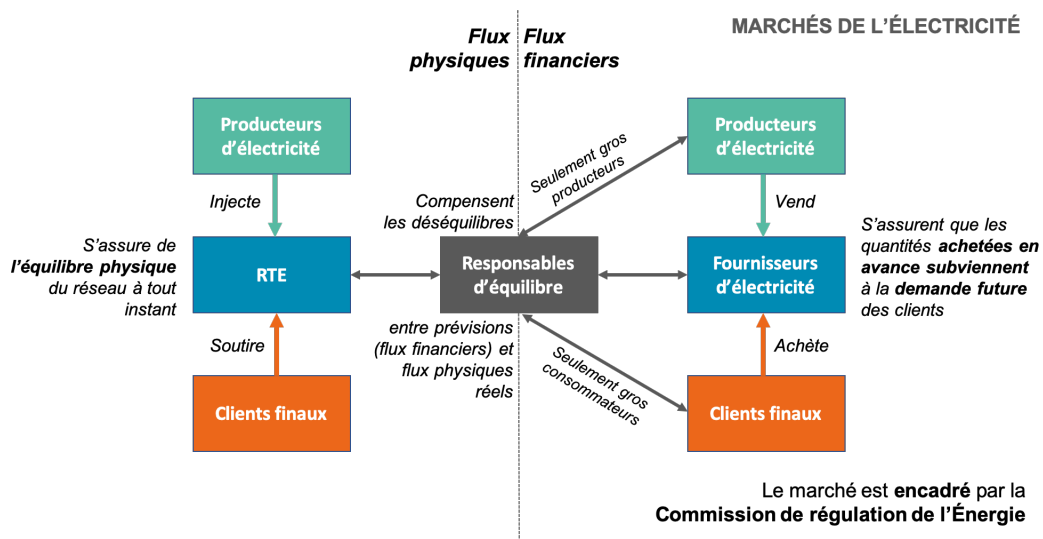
MARCHÉS DE L'ÉLECTRICITÉ

Flux physiques

Flux financiers

Producteurs d'électricité

Injecte

S'assure de l'équilibre physique du réseau à tout instant

RTE

Soutire

Clients finaux

Compensent les déséquilibres

Responsables d'équilibre

entre prévisions (flux financiers) et flux physiques réels

Seulement gros producteurs

Seulement gros consommateurs

Producteurs d'électricité

Vend

Fournisseurs d'électricité

Achète

Clients finaux

S'assurent que les quantités achetées en avance subviennent à la demande future des clients

Le marché est encadré par la Commission de régulation de l'Énergie